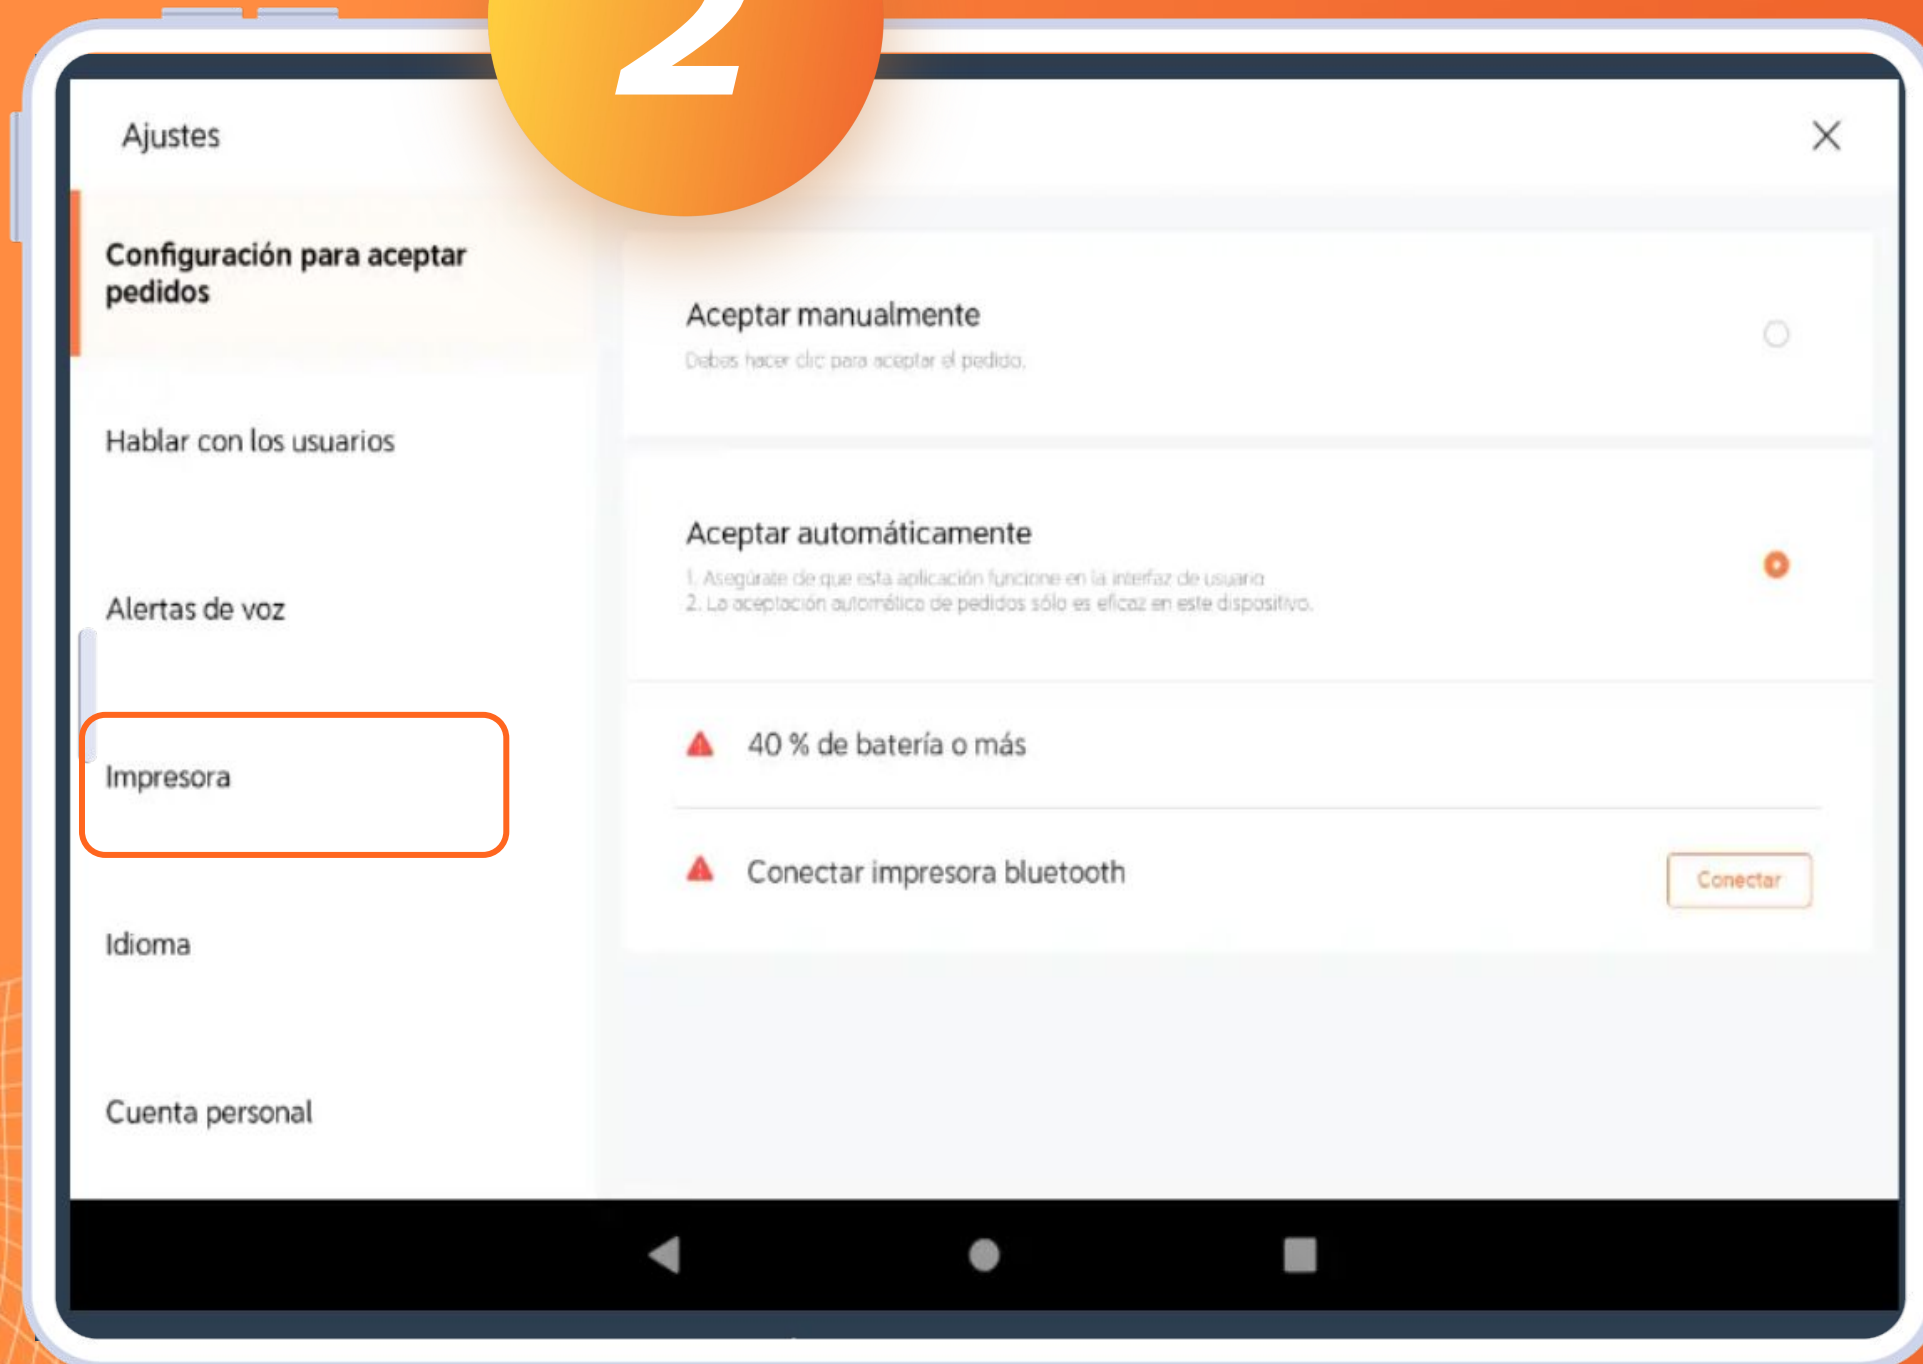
2

Ajustes

Configuración para aceptar pedidos

Hablar con los usuarios

Alertas de voz

Impresora

Idioma

Cuenta personal

Aceptar manualmente

Debes hacer clic para aceptar el pedido.

Aceptar automáticamente

1. Asegúrate de que esta aplicación funcione en la interfaz de usuario
2. La aceptación automática de pedidos sólo es eficaz en este dispositivo.

40 % de batería o más

Conectar impresora bluetooth

Conectar